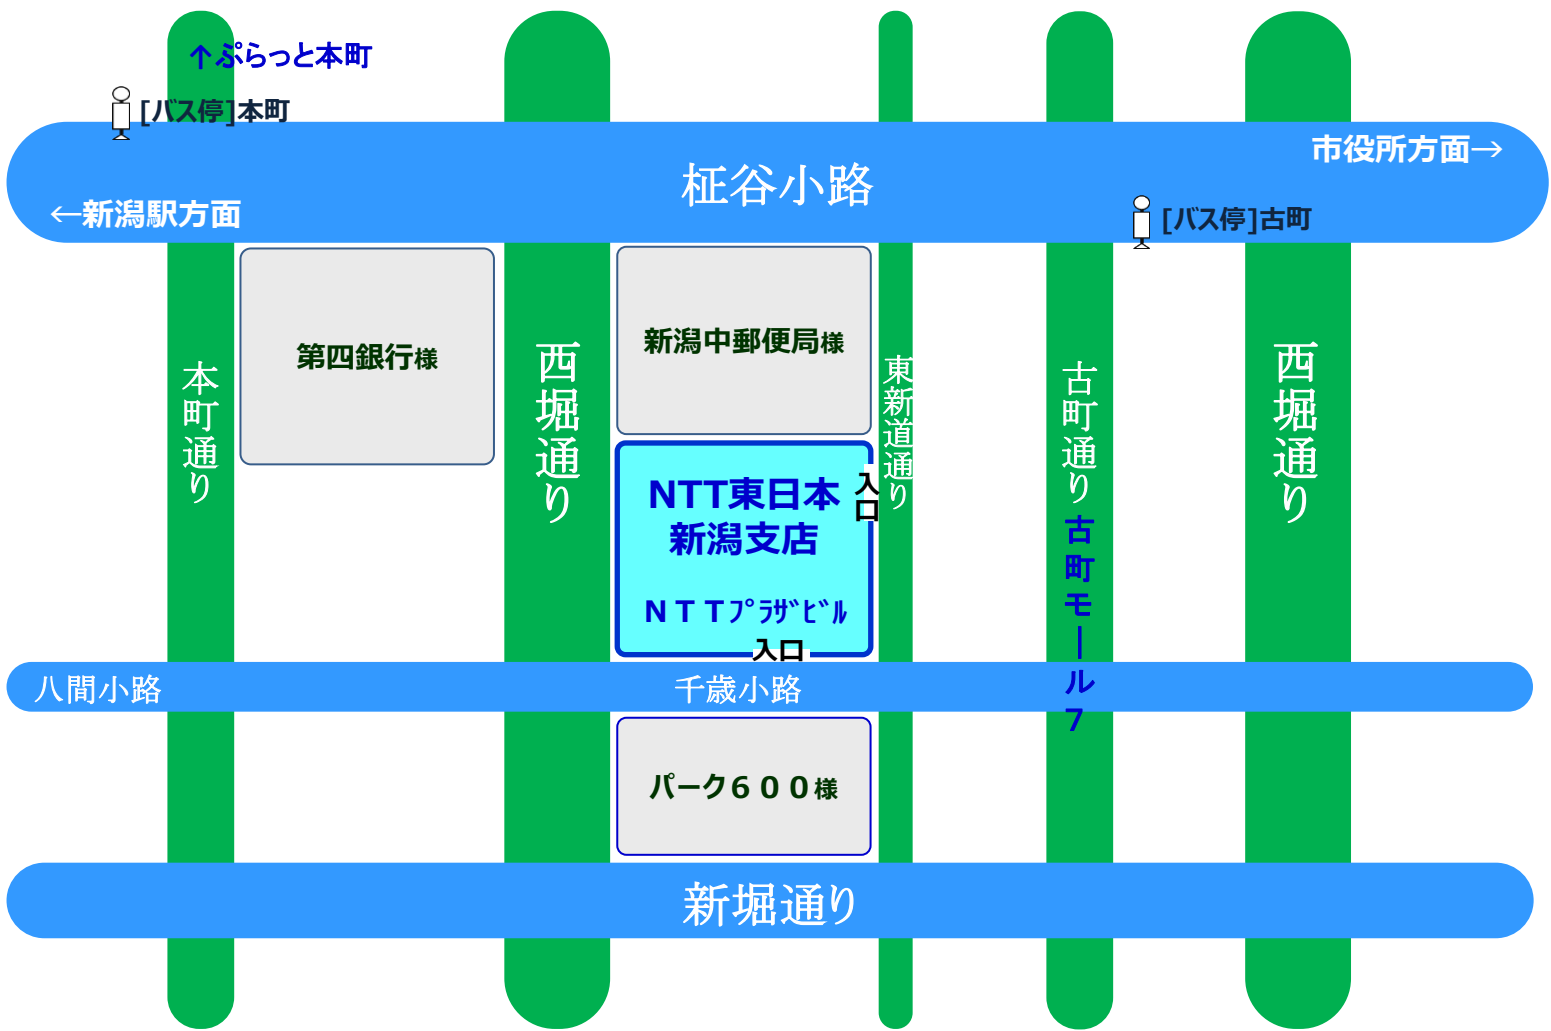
↑ぷらっと本町

[バス停]本町

市役所方面→

柾谷小路

←新潟駅方面

[バス停]古町

第四銀行様

新潟中郵便局様

本町通り

西堀通り

東新道通り

古町通り

西堀通り

NTT東日本 新潟支店

入口

NTTﾌﾟﾗｻﾞﾋﾞﾙ

入口

古町モール7

八間小路

千歳小路

パーク600様

新堀通り